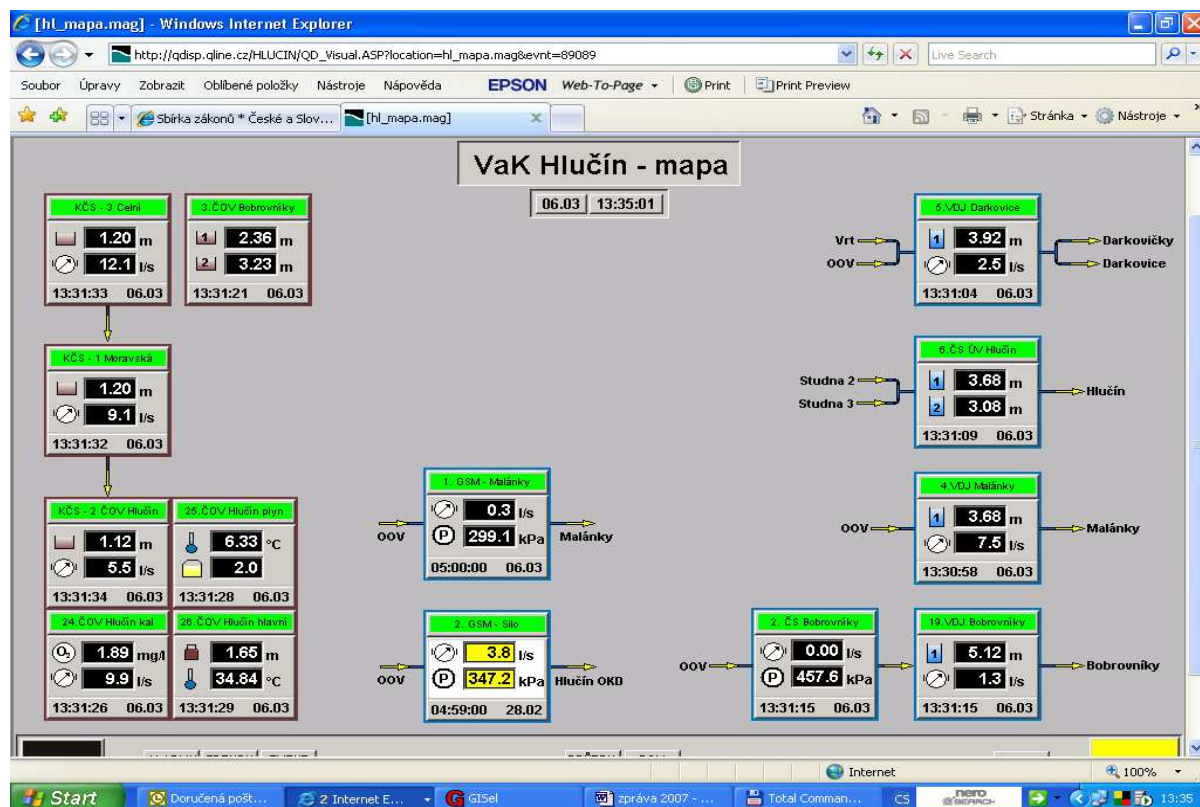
[hl_mapa.mag] - Windows Internet Explorer

http://qdisp.qline.cz/HLUCIN/QD_Visual.ASP?location=hl_mapa.mag&evnt=89089

Live Search

Soubor Úpravy Zobrazit Oblíbené položky Nástroje Nápověda EPSON Web-To-Page Print Print Preview

Sbírka zákonů * České a Slov... [hl_mapa.mag]

Stránka Nástroje

VaK Hlučín - mapa

06.03 13:35:01

KČS - 3 Celní
1.20 m
12.1 l/s
13:31:33 06.03

3.ČOV Bobrovníky
1 2.36 m
2 3.23 m
13:31:21 06.03

5.VDJ Darkovice
Vrt
OOV
1 3.92 m
2.5 l/s
13:31:04 06.03
Darkovičky
Darkovice

KČS - 1 Moravská
1.20 m
9.1 l/s
13:31:32 06.03

6.ČS ÚV Hlučín
Studna 2
Studna 3
1 3.68 m
2 3.08 m
13:31:09 06.03
Hlučín

1. GSM - Malánky
OOV
0.3 l/s
P 299.1 kPa
05:00:00 06.03
Malánky

4.VDJ Malánky
OOV
1 3.68 m
7.5 l/s
13:30:58 06.03
Malánky

KČS - 2 ČOV Hlučín
1.12 m
5.5 l/s
13:31:34 06.03

25.ČOV Hlučín plyn
6.33 °C
2.0
13:31:28 06.03

24.ČOV Hlučín kal
$O_2$ 1.89 mg/l
9.9 l/s
13:31:26 06.03

26.ČOV Hlučín hlavní
1.65 m
34.84 °C
13:31:29 06.03

2. GSM - Silo
OOV
3.8 l/s
P 347.2 kPa
04:59:00 28.02
Hlučín OKD

2. ČS Bobrovníky
OOV
0.00 l/s
P 457.6 kPa
13:31:15 06.03

19.VDJ Bobrovníky
1 5.12 m
1.3 l/s
13:31:15 06.03
Bobrovníky

Internet 100%

Start Doručená pošt... 2 Internet E... GISel zpráva 2007 - ... Total Comman... CS nero SEARCH 13:35